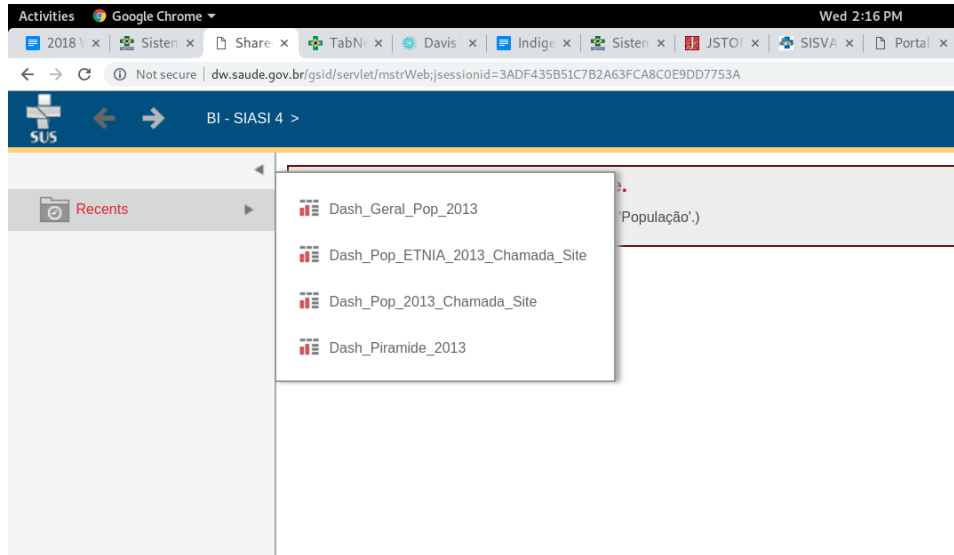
Activities Google Chrome ▾ Wed 2:16 PM

2018 \ × Sisten × Share × TabN × Davis × Indige × Sisten × JSTOI × SISVA × Portal ×

← → C ⓘ Not secure | dw.saude.gov.br/gsid/servlet/mstrWeb;jsessionid=3ADF435B51C7B2A63FCA8C0E9DD7753A

SUS

BI - SIASI 4 >

Recents

Dash_Geral_Pop_2013

Dash_Pop_ETNIA_2013_Chamada_Site

Dash_Pop_2013_Chamada_Site

Dash_Piramide_2013

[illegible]e.

'População'.)